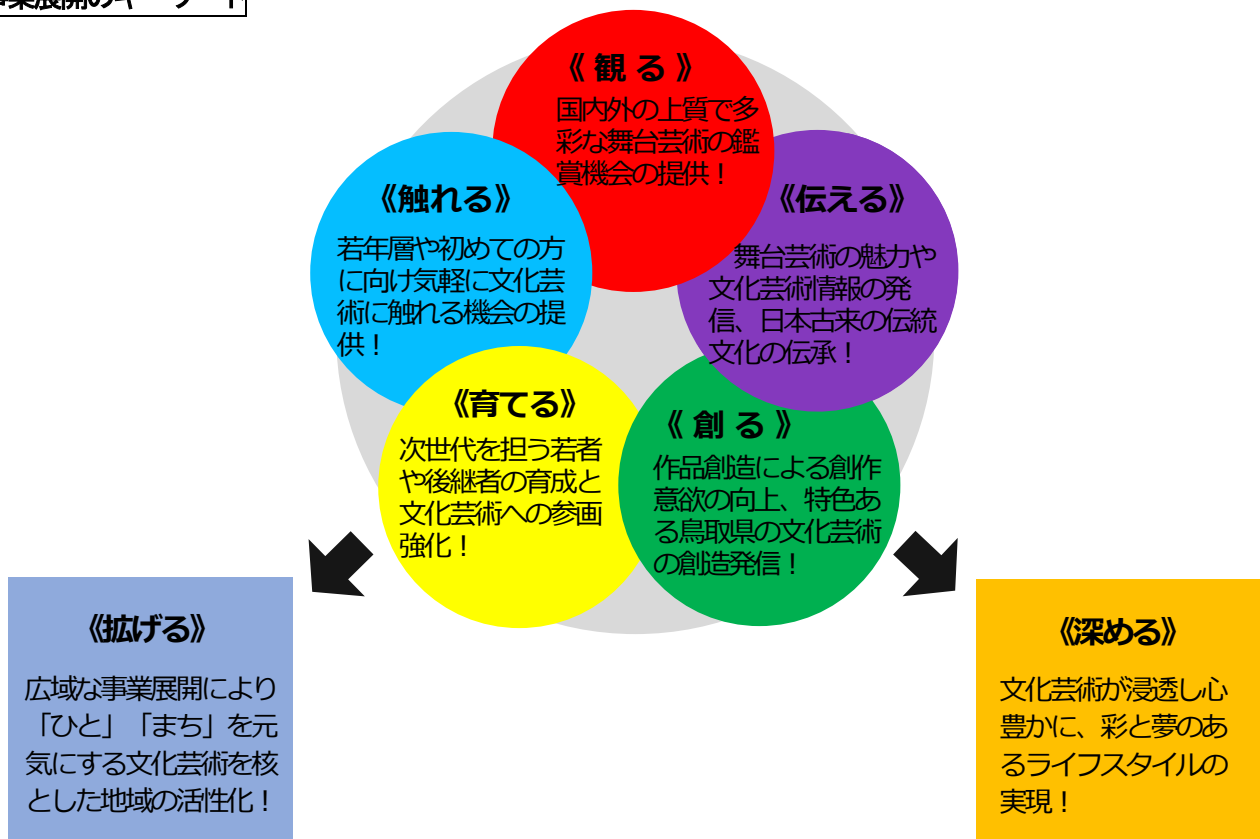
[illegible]業展開の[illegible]

《 観 る 》
国内外の上質で多彩な舞台芸術の鑑賞機会の提供！

《伝える》
舞台芸術の魅力や文化芸術情報の発信、日本古来の伝統文化の伝承！

《触れる》
若年層や初めての方に向け気軽に文化芸術に触れる機会の提供！

《育てる》
次世代を担う若者や後継者の育成と文化芸術への参画強化！

《 創 る 》
作品創造による創作意欲の向上、特色ある鳥取県の文化芸術の創造発信！

《拡げる》
広域な事業展開により「ひと」「まち」を元気にする文化芸術を核とした地域の活性化！

《深める》
文化芸術が浸透し心豊かに、彩と夢のあるライフスタイルの実現！